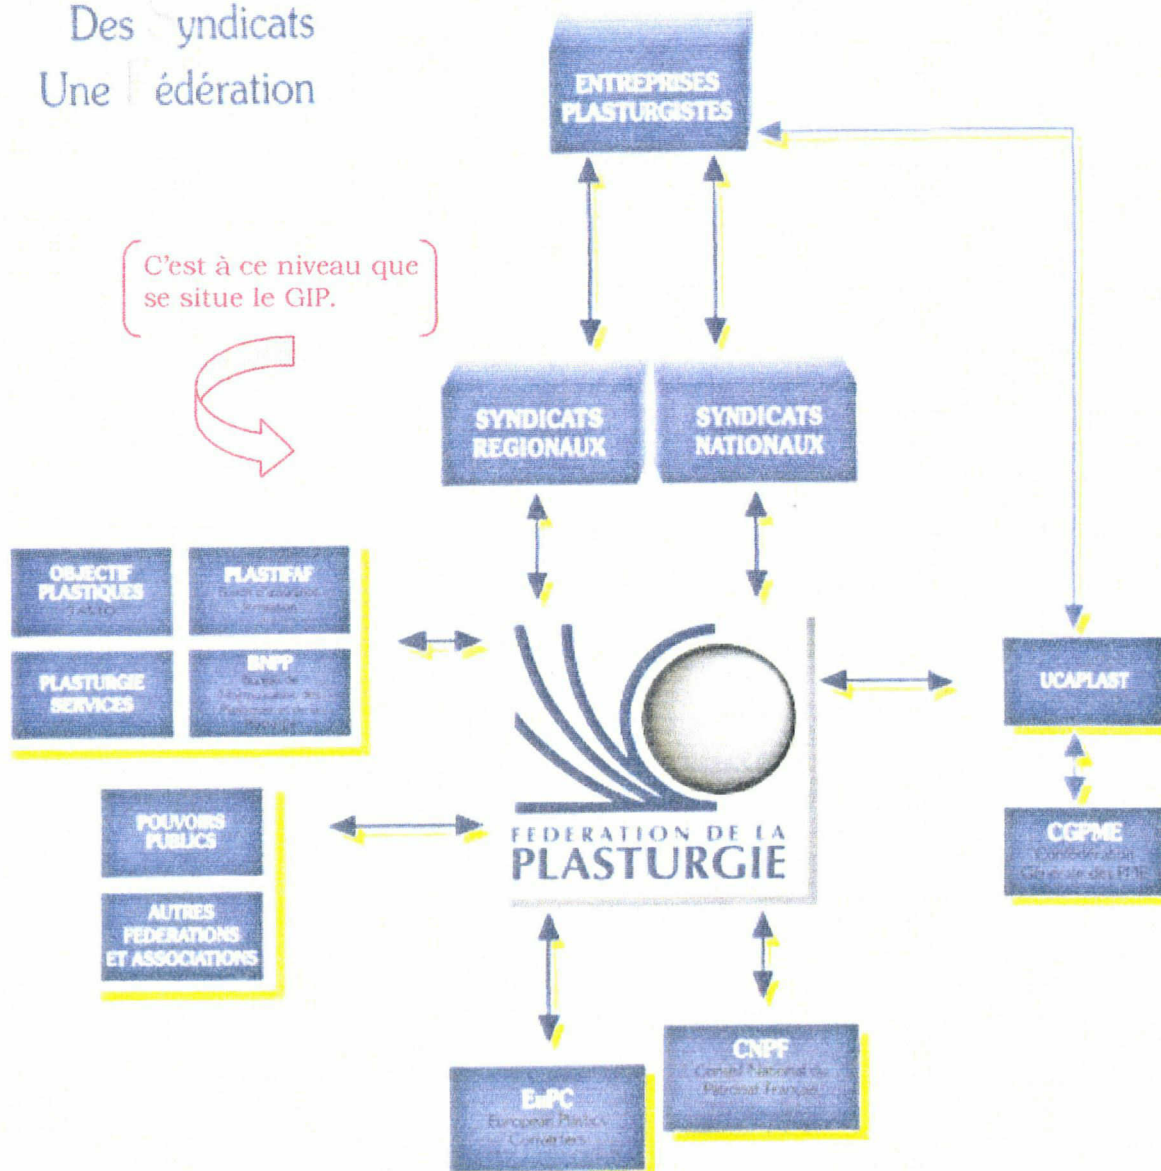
Des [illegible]yndicats
Une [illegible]édération

ENTREPRISES PLASTURGISTES

C'est à ce niveau que se situe le GIP.

SYNDICATS REGIONAUX

SYNDICATS NATIONAUX

OBJECTIF PLASTIQUES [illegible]

PLASTIFAF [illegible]

PLASTURGIE SERVICES

BNPP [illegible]

POUVOIRS PUBLICS

AUTRES FEDERATIONS ET ASSOCIATIONS

FEDERATION DE LA PLASTURGIE

UCAPLAST

CGPME Confédération Générale des PME

CNPF Conseil National du Patronat Français

EuPC European Plastics Converters